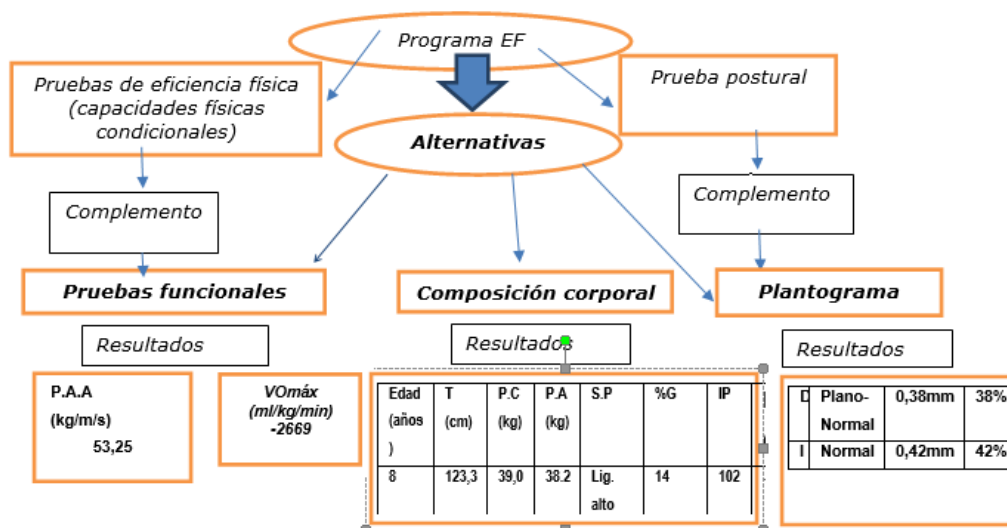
Programa EF

Pruebas de eficiencia física (capacidades físicas condicionales)

Prueba postural

Alternativas

Complemento

Complemento

Pruebas funcionales

Composición corporal

Plantograma

Resultados

Resultados

Resultados

P.A.A (kg/m/s) 53,25

VOmáx (ml/kg/min) -2669

| Edad (años ) | T (cm) | P.C (kg) | P.A (kg) | S.P | %G | IP |
|---|---|---|---|---|---|---|
| 8 | 123,3 | 39,0 | 38.2 | Lig. alto | 14 | 102 |

| D | Plano-Normal | 0,38mm | 38% |
|---|---|---|---|
| I | Normal | 0,42mm | 42% |